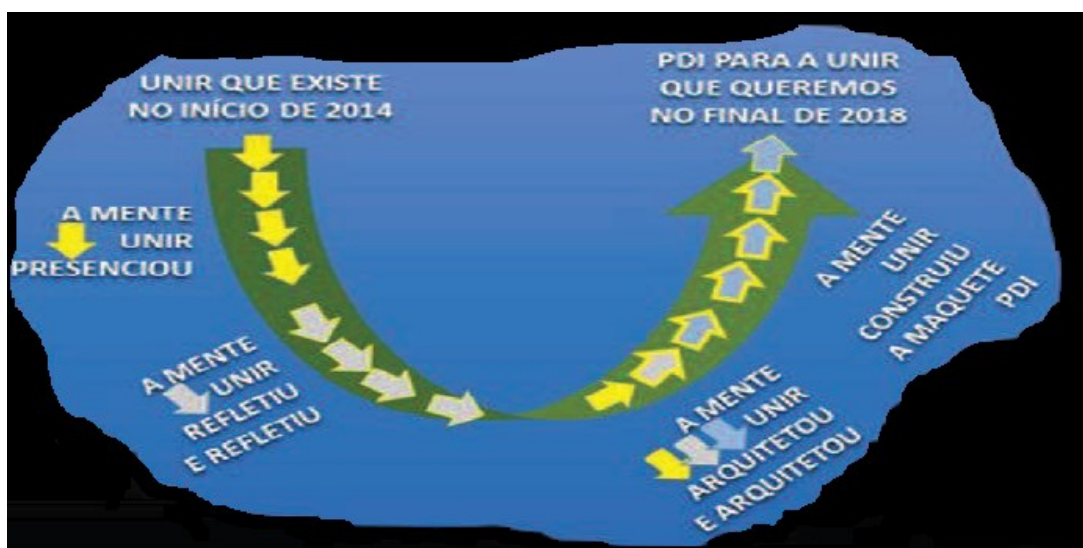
UNIR QUE EXISTE NO INÍCIO DE 2014

PDI PARA A UNIR QUE QUEREMOS NO FINAL DE 2018

A MENTE UNIR PRESENCIOU

A MENTE UNIR REFLETIU E REFLETIU

A MENTE UNIR ARQUITETOU E ARQUITETOU

A MENTE UNIR CONSTRUIU A MAQUETE PDI